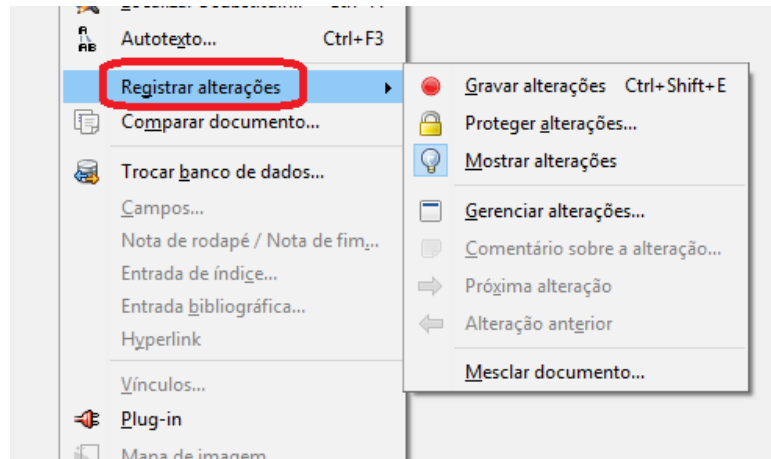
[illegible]
Autotexto... Ctrl+F3
Registrar alterações
Comparar documento...
Trocar banco de dados...
Campos...
Nota de rodapé / Nota de fim...
Entrada de índice...
Entrada bibliográfica...
Hyperlink
Vínculos...
Plug-in
Mapa de imagem

Gravar alterações Ctrl+Shift+E
Proteger alterações...
Mostrar alterações
Gerenciar alterações...
Comentário sobre a alteração...
Próxima alteração
Alteração anterior
Mesclar documento...